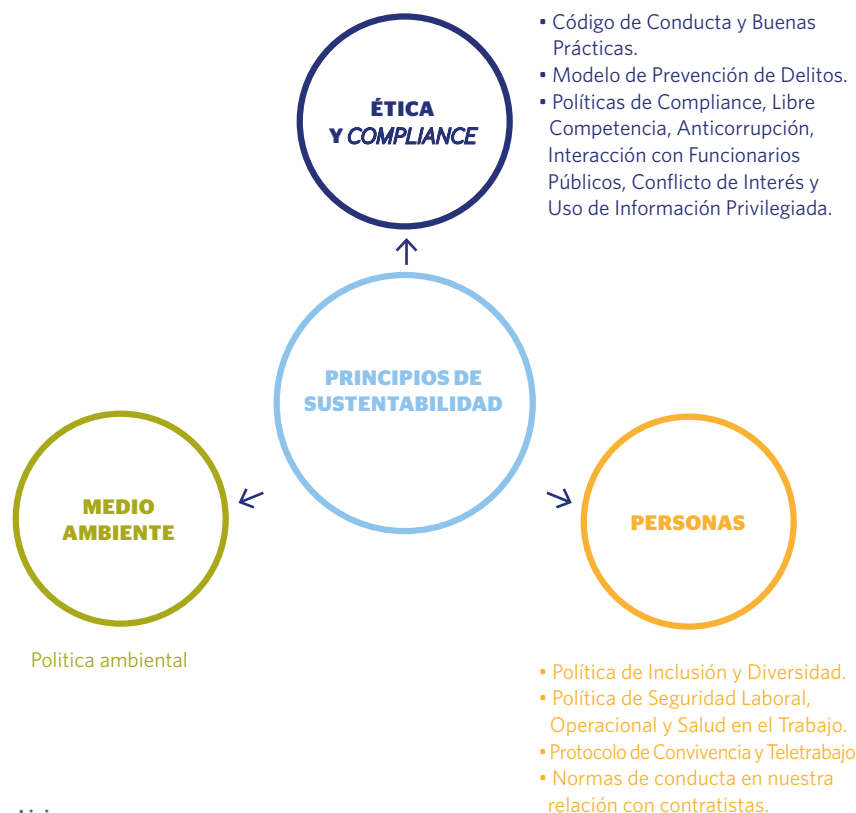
ÉTICA
Y COMPLIANCE

• Código de Conducta y Buenas Prácticas.
• Modelo de Prevención de Delitos.
• Políticas de Compliance, Libre Competencia, Anticorrupción, Interacción con Funcionarios Públicos, Conflicto de Interés y Uso de Información Privilegiada.

PRINCIPIOS DE SUSTENTABILIDAD

MEDIO AMBIENTE

Politica ambiental

PERSONAS

• Política de Inclusión y Diversidad.
• Política de Seguridad Laboral, Operacional y Salud en el Trabajo.
• Protocolo de Convivencia y Teletrabajo
• Normas de conducta en nuestra relación con contratistas.